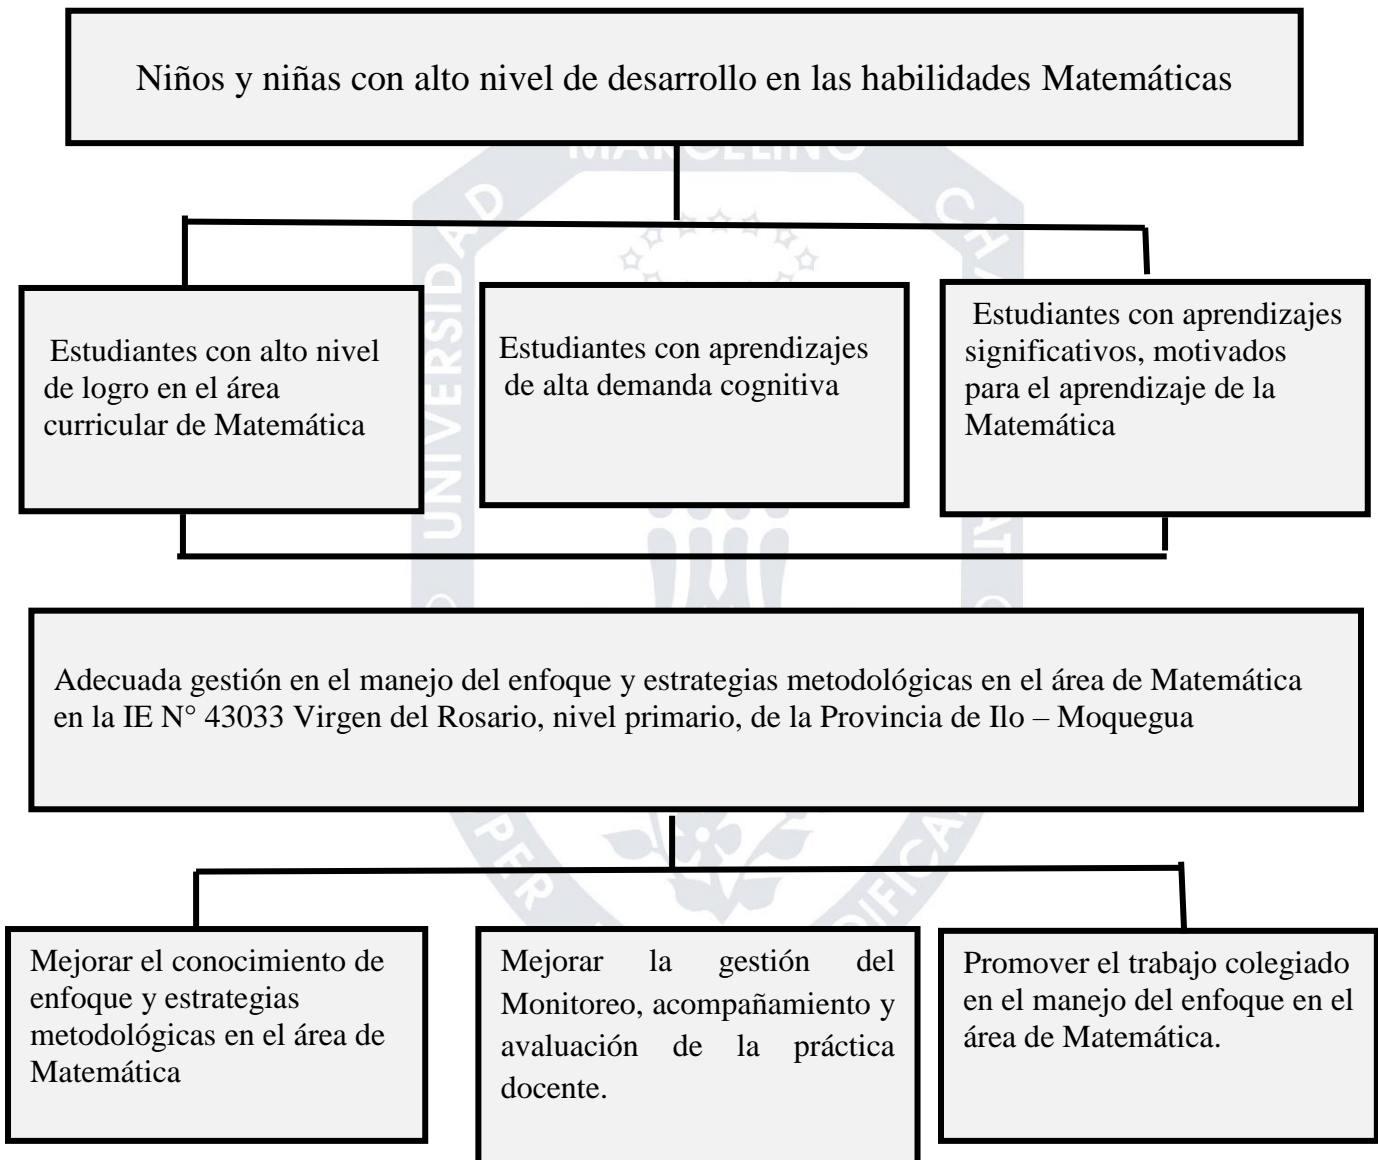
Niños y niñas con alto nivel de desarrollo en las habilidades Matemáticas

Estudiantes con alto nivel de logro en el área curricular de Matemática

Estudiantes con aprendizajes de alta demanda cognitiva

Estudiantes con aprendizajes significativos, motivados para el aprendizaje de la Matemática

Adecuada gestión en el manejo del enfoque y estrategias metodológicas en el área de Matemática en la IE N° 43033 Virgen del Rosario, nivel primario, de la Provincia de Ilo – Moquegua

Mejorar el conocimiento de enfoque y estrategias metodológicas en el área de Matemática

Mejorar la gestión del Monitoreo, acompañamiento y avaluación de la práctica docente.

Promover el trabajo colegiado en el manejo del enfoque en el área de Matemática.